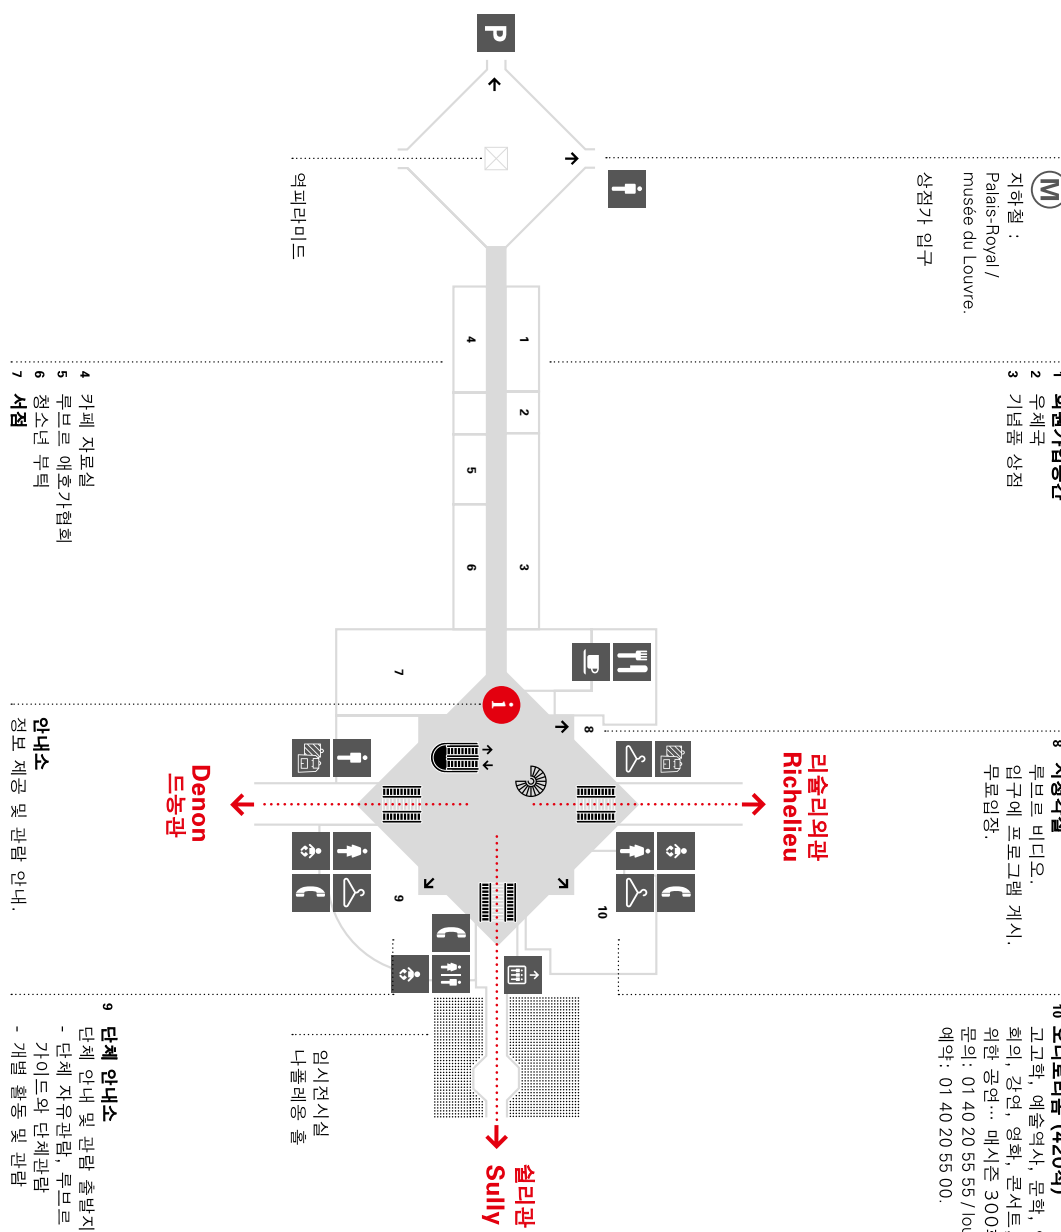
P

M
지하철 :
Palais-Royal /
musée du Louvre.
상점가 입구

역피라미드

1 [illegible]
2 우체국
3 기념품 상점

4 카페 자료실
5 루브르 애호가협회
6 청소년 부틱
7 서점

1
2
3
4
5
6
7
8
9
10

8 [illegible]
루브르 비디오.
입구에 프로그램 게시.
무료입장.

리슐리외관
Richelieu

Denon
드농관

안내소
정보 제공 및 관람 안내.

10 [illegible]
고고학, 예술역사, 문학, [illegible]
회의, 강연, 영화, 콘서트, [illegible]
위한 공연... 매시즌 300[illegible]
문의: 01 40 20 55 55 / lou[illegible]
예약: 01 40 20 55 00.

임시전시실
나폴레옹 홀

9 단체 안내소
단체 안내 및 관람 출발지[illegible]
- 단체 자유관람, 루브르 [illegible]
가이드와 단체관람
- 개별 활동 및 관람

쉴리관
Sully